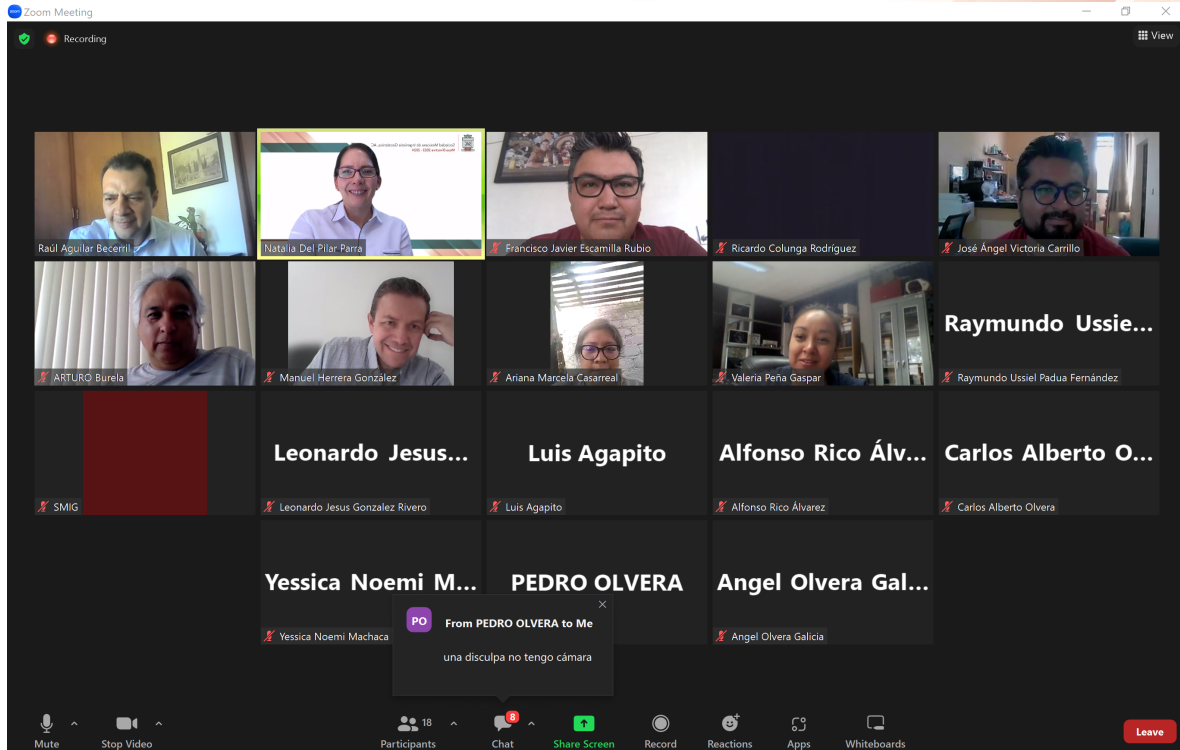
Zoom Meeting

Recording

View

Raúl Aguilar Becerril

Natalia Del Pilar Parra

Francisco Javier Escamilla Rubio

Ricardo Colunga Rodríguez

José Ángel Victoria Carrillo

ARTURO Burela

Manuel Herrera González

Ariana Marcela Casarreal

Valeria Peña Gaspar

Raymundo Ussie...

Raymundo Ussiel Padua Fernández

SMIG

Leonardo Jesus...

Leonardo Jesus Gonzalez Rivero

Luis Agapito

Luis Agapito

Alfonso Rico Álv...

Alfonso Rico Álvarez

Carlos Alberto O...

Carlos Alberto Olvera

Yessica Noemi M...

Yessica Noemi Machaca

PEDRO OLVERA

Angel Olvera Gal...

Angel Olvera Galicia

PO From PEDRO OLVERA to Me

una disculpa no tengo cámara

Mute

Stop Video

18 Participants

8 Chat

Share Screen

Record

Reactions

Apps

Whiteboards

Leave